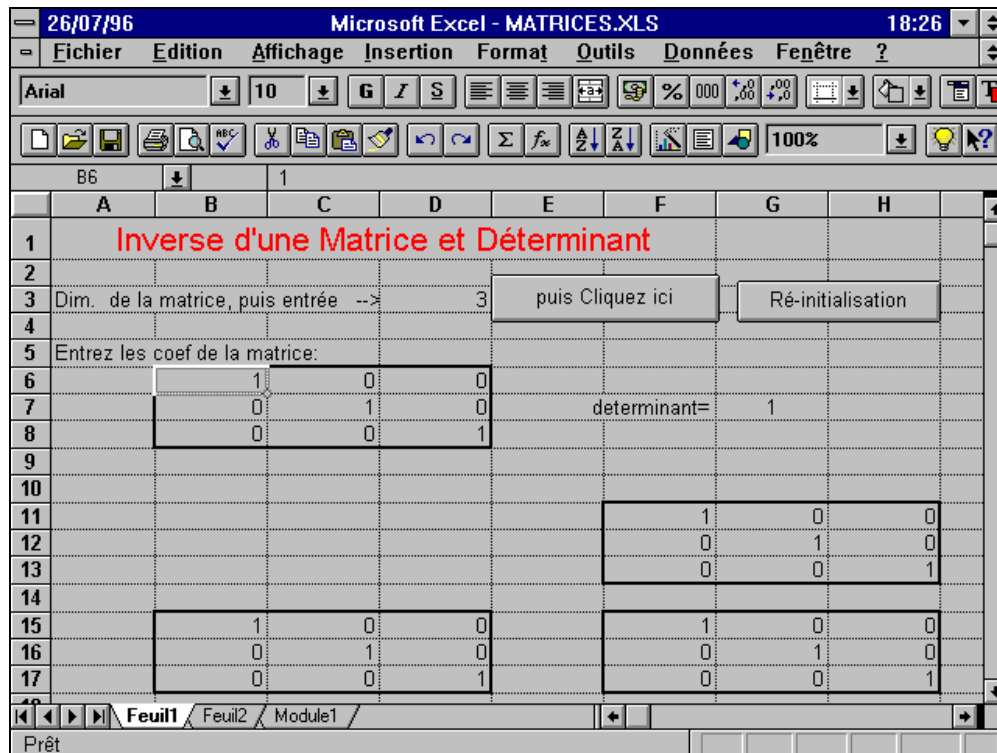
26/07/96 Microsoft Excel - MATRICES.XLS 18:26

Fichier Edition Affichage Insertion Format Outils Données Fenêtre ?

Arial 10 G I S

100%

B6 1

| | A | B | C | D | E | F | G | H |
|---|---|---|---|---|---|---|---|---|
| 1 | Inverse d'une Matrice et Déterminant | | | | | | | |
| 2 | | | | | | | | |
| 3 | Dim. de la matrice, puis entrée --> | | | 3 | puis Cliquez ici | | Ré-initialisation | |
| 4 | | | | | | | | |
| 5 | Entrez les coef de la matrice: | | | | | | | |
| 6 | | 1 | 0 | 0 | | | | |
| 7 | | 0 | 1 | 0 | | determinant= | 1 | |
| 8 | | 0 | 0 | 1 | | | | |
| 9 | | | | | | | | |
| 10 | | | | | | | | |
| 11 | | | | | | 1 | 0 | 0 |
| 12 | | | | | | 0 | 1 | 0 |
| 13 | | | | | | 0 | 0 | 1 |
| 14 | | | | | | | | |
| 15 | | 1 | 0 | 0 | | 1 | 0 | 0 |
| 16 | | 0 | 1 | 0 | | 0 | 1 | 0 |
| 17 | | 0 | 0 | 1 | | 0 | 0 | 1 |

Feuil1 Feuil2 Module1

Prêt